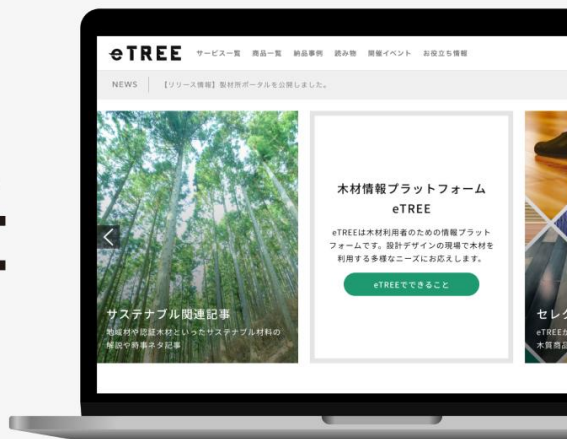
eTREE サービス一覧 商品一覧 納品事例 読み物 開催イベント お役立ち情報

NEWS 【リリース情報】製材所ポータルを公開しました。

サステナブル関連記事
地域材や認証木材といったサステナブル材料の解説や時事ネタ記事

木材情報プラットフォーム
eTREE
eTREEは木材利用者のための情報プラットフォームです。設計デザインの現場で木材を利用する多様なニーズにお応えします。
eTREEでできること

セレク
eTREEか
木質商品